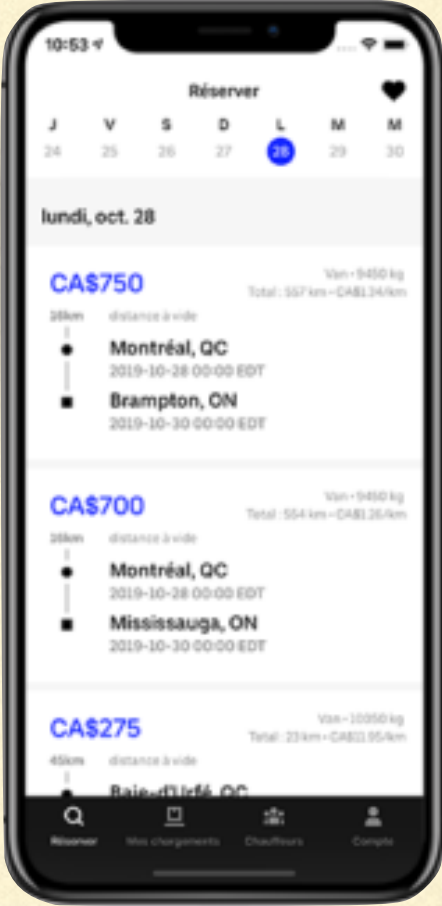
10:53

Réserver

J V S D L M M
24 25 26 27 28 29 30

lundi, oct. 28

CA$750
Van • 9450 kg
Total : 557 km • CA$1.34/km
16km distance à vide
Montréal, QC
2019-10-28 00:00 EDT
Brampton, ON
2019-10-30 00:00 EDT

CA$700
Van • 9450 kg
Total : 554 km • CA$1.26/km
16km distance à vide
Montréal, QC
2019-10-28 00:00 EDT
Mississauga, ON
2019-10-30 00:00 EDT

CA$275
Van • 10350 kg
Total : 23 km • CA$11.95/km
45km distance à vide
Baie-d'Urfé, QC

Réserver
Mes chargements
Chauffeurs
Compte